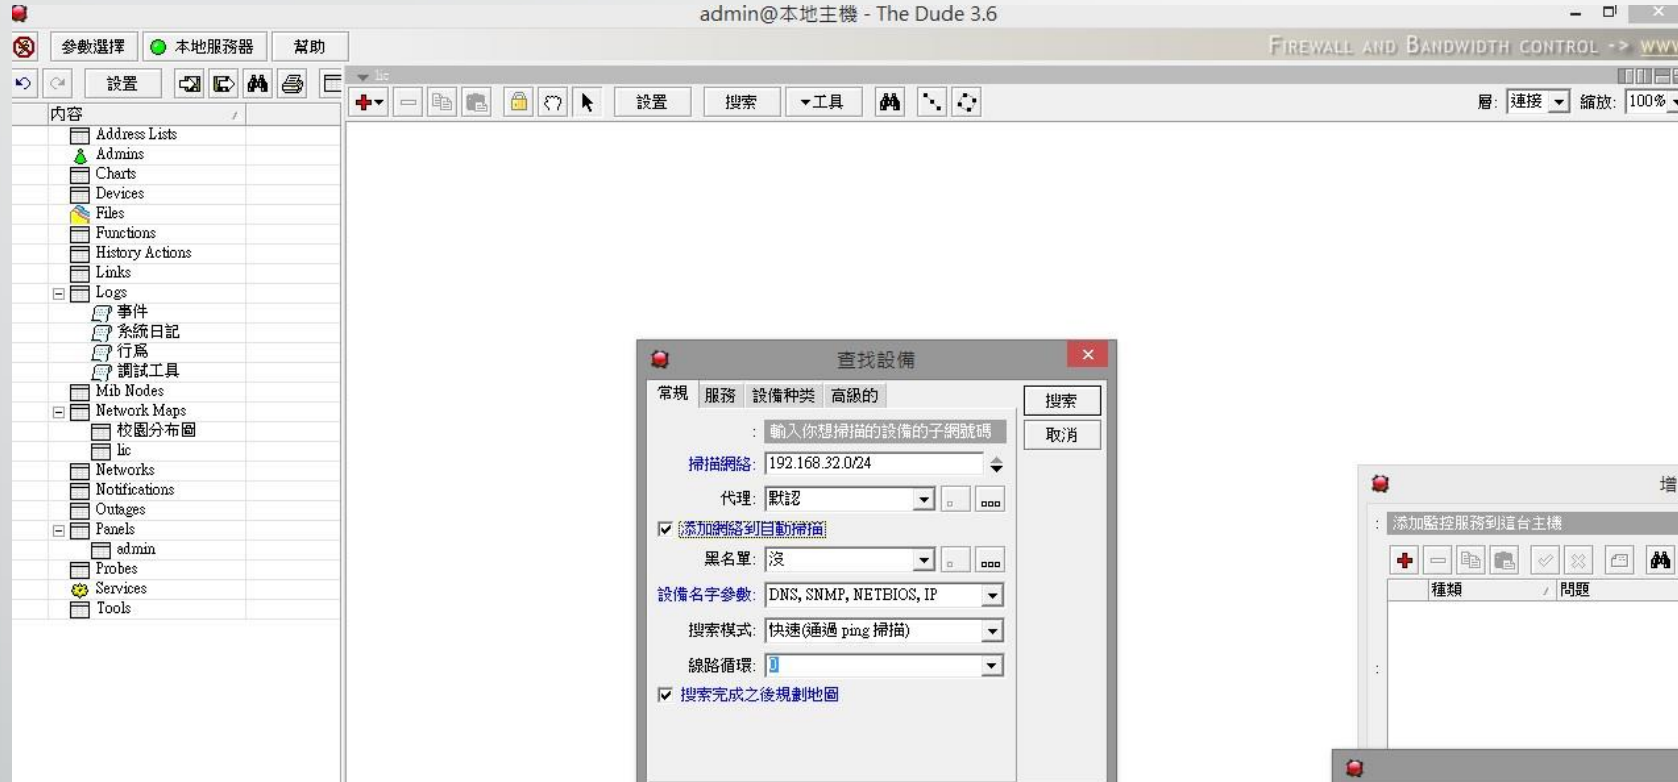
admin@本地主機 - The Dude 3.6

參數選擇 本地服務器 幫助

FIREWALL AND BANDWIDTH CONTROL -> WWW

設置

lic

設置 搜索 工具

層: 連接 縮放: 100%

內容

Address Lists
Admins
Charts
Devices
Files
Functions
History Actions
Links
Logs
事件
系統日記
行爲
調試工具
Mib Nodes
Network Maps
校園分布圖
lic
Networks
Notifications
Outages
Panels
admin
Probes
Services
Tools

查找設備

常規 服務 設備种类 高級的

搜索
取消

輸入你想掃描的設備的子網號碼

掃描網絡: 192.168.32.0/24

代理: 默認

添加網絡到自動掃描

黑名單: 沒

設備名字參數: DNS, SNMP, NETBIOS, IP

搜索模式: 快速(通過 ping 掃描)

線路循環: 0

搜索完成之後規劃地圖

增

添加監控服務到這台主機

種類 問題